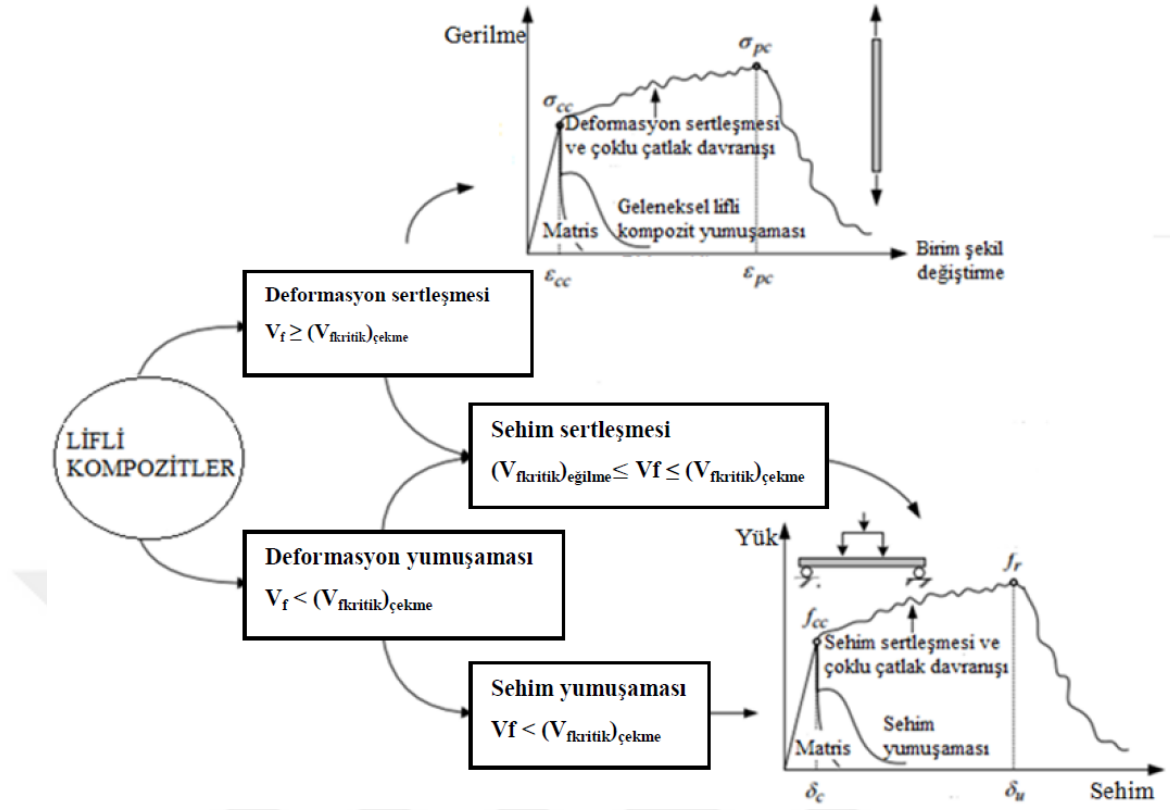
Gerilme

$\sigma_{pc}$

$\sigma_{cc}$

Deformasyon sertleşmesi ve çoklu çatlak davranışı

Geleneksel lifli kompozit yumuşaması

Matris

Birim şekil değiştirme

$\varepsilon_{cc}$

$\varepsilon_{pc}$

Deformasyon sertleşmesi
$V_f \geq (V_{fkritik})_{çekme}$

LİFLİ KOMPOZİTLER

Sehim sertleşmesi
$(V_{fkritik})_{eğilme} \leq Vf \leq (V_{fkritik})_{çekme}$

Deformasyon yumuşaması
$V_f < (V_{fkritik})_{çekme}$

Sehim yumuşaması
$Vf < (V_{fkritik})_{çekme}$

Yük

$f_r$

$f_{cc}$

Sehim sertleşmesi ve çoklu çatlak davranışı

Sehim yumuşaması

Matris

$\delta_c$

$\delta_u$

Sehim